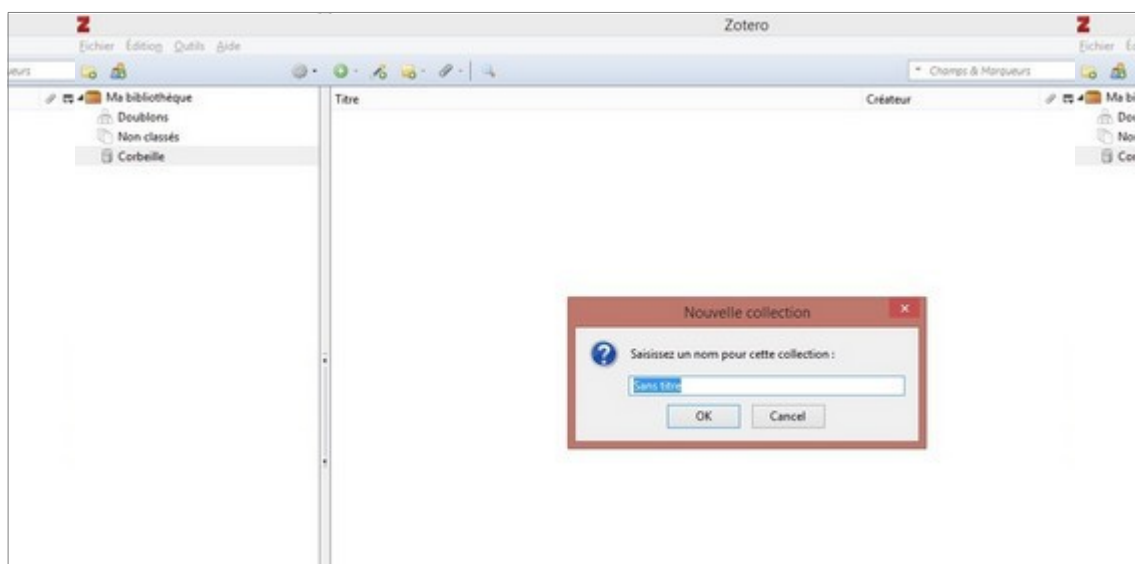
Z
Fichier Édition Outils Aide
eurs

Ma bibliothèque
Doublons
Non classés
Corbeille

Zotero

Champs & Marqueurs

Titre
Créateur

Z
Fichier É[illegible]
Ma bi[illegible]
Do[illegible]
No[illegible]
Co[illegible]

Nouvelle collection
Saisissez un nom pour cette collection :
Sans titre
OK
Cancel